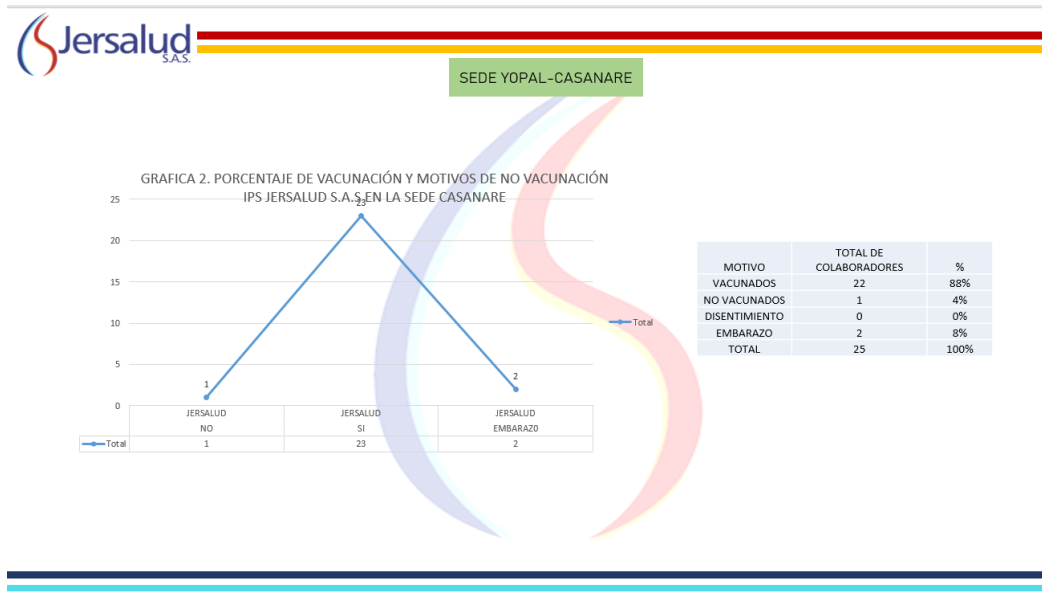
Jersalud S.A.S.

SEDE YOPAL-CASANARE

GRAFICA 2. PORCENTAJE DE VACUNACIÓN Y MOTIVOS DE NO VACUNACIÓN IPS JERSALUD S.A.S EN LA SEDE CASANARE

25
20
15
10
5
0

1
23
2

Total

| | JERSALUD NO | JERSALUD SI | JERSALUD EMBARAZO |
|---|---|---|---|
| Total | 1 | 23 | 2 |

| MOTIVO | TOTAL DE COLABORADORES | % |
|---|---|---|
| VACUNADOS | 22 | 88% |
| NO VACUNADOS | 1 | 4% |
| DISENTIMIENTO | 0 | 0% |
| EMBARAZO | 2 | 8% |
| TOTAL | 25 | 100% |